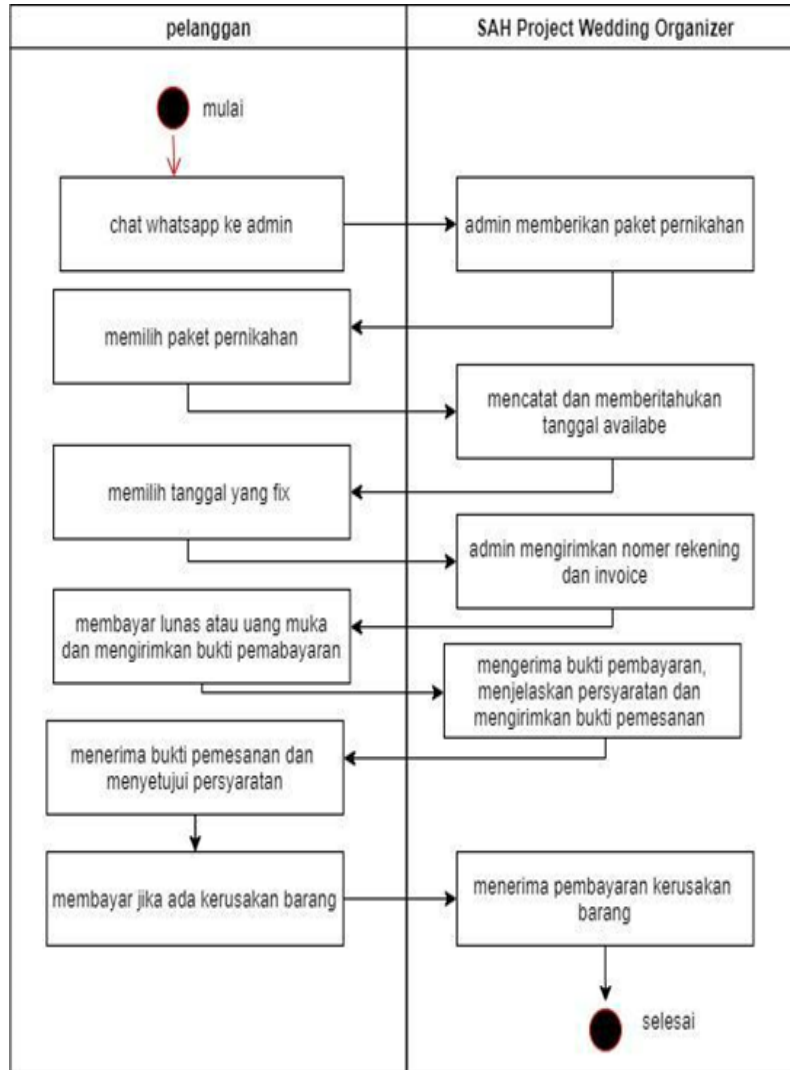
pelanggan

SAH Project Wedding Organizer

mulai

chat whatsapp ke admin

admin memberikan paket pernikahan

memilih paket pernikahan

mencatat dan memberitahukan tanggal availabe

memilih tanggal yang fix

admin mengirimkan nomer rekening dan invoice

membayar lunas atau uang muka dan mengirimkan bukti pemabayaran

mengerima bukti pembayaran, menjelaskan persyaratan dan mengirimkan bukti pemesanan

menerima bukti pemesanan dan menyetujui persyaratan

membayar jika ada kerusakan barang

menerima pembayaran kerusakan barang

selesai